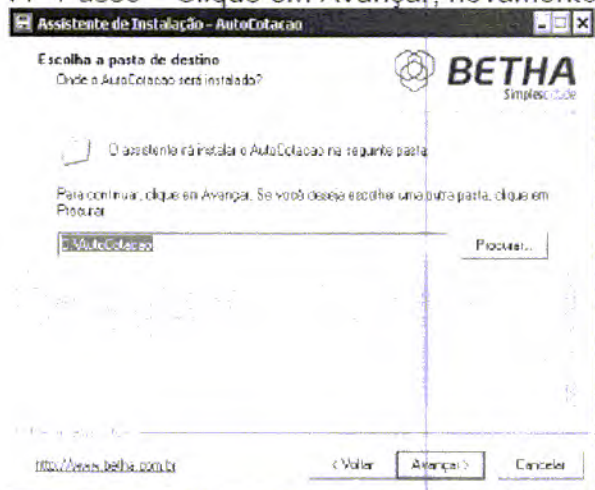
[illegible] Passo – Clique em Avançar, novamente

Assistente de Instalação - AutoCotacao

Escolha a pasta de destino
Onde o AutoCotacao será instalado?

BETHA
Simplesc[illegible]

O assistente irá instalar o AutoCotacao na seguinte pasta.

Para continuar, clique em Avançar. Se você deseja escolher uma outra pasta, clique em Procurar.

C:\AutoCotacao

Procurar...

http://www.betha.com.br

< Voltar

Avançar >

Cancelar